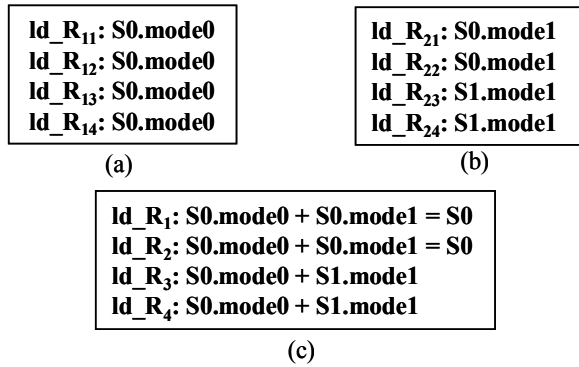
ld\_$R_{11}$: S0.mode0
ld\_$R_{12}$: S0.mode0
ld\_$R_{13}$: S0.mode0
ld\_$R_{14}$: S0.mode0

(a)

ld\_$R_{21}$: S0.mode1
ld\_$R_{22}$: S0.mode1
ld\_$R_{23}$: S1.mode1
ld\_$R_{24}$: S1.mode1

(b)

ld\_$R_1$: S0.mode0 + S0.mode1 = S0
ld\_$R_2$: S0.mode0 + S0.mode1 = S0
ld\_$R_3$: S0.mode0 + S1.mode1
ld\_$R_4$: S0.mode0 + S1.mode1

(c)